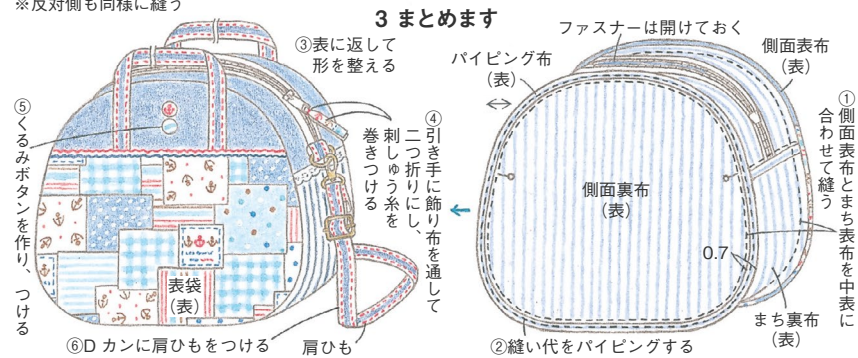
※反対側も同様に縫う

3 まとめます

③表に返して形を整える

⑤くるみボタンを作り、つける

④引き手に飾り布を通して二つ折りにし、刺しゅう糸を巻きつける

表袋
（表）

⑥D カンに肩ひもをつける

肩ひも

ファスナーは開けておく

パイピング布
（表）

側面表布
（表）

①側面表布とまち表布を中表に合わせて縫う

側面裏布
（表）

0.7

まち裏布
（表）

②縫い代をパイピングする